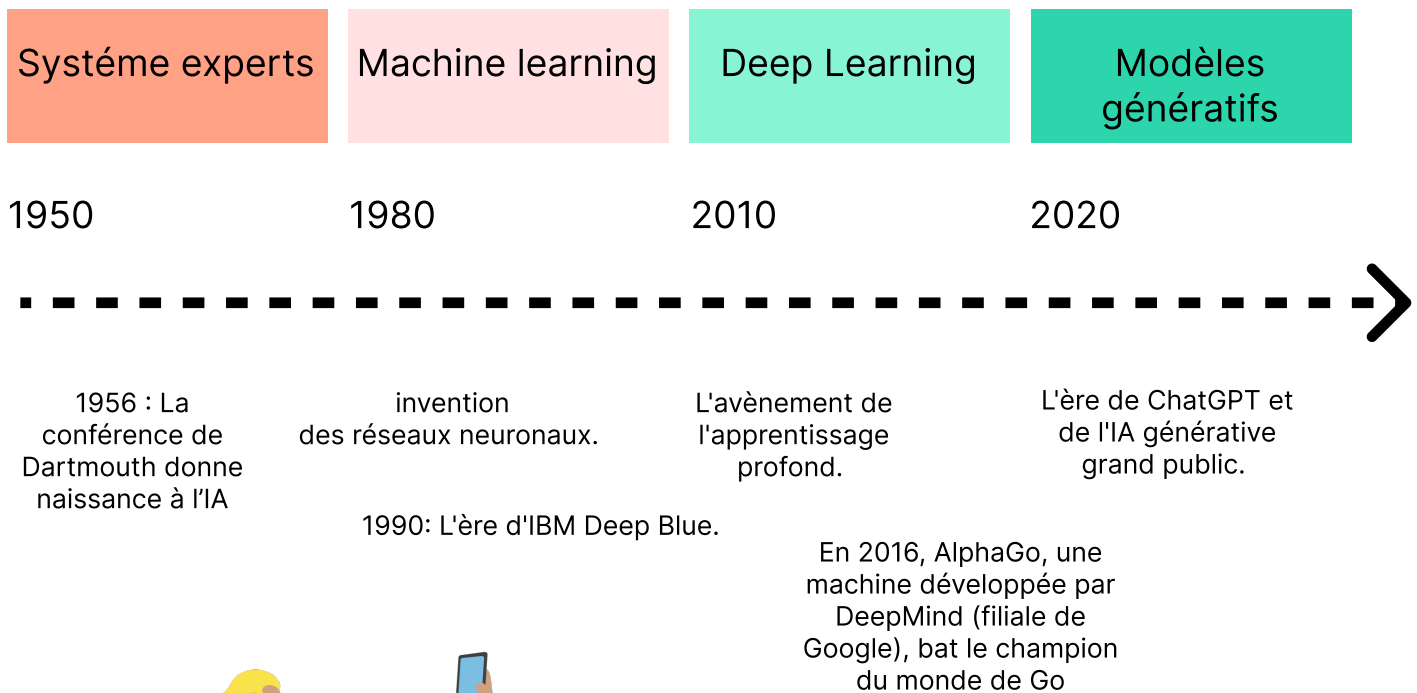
Systéme experts

Machine learning

Deep Learning

Modèles génératifs

1950

1980

2010

2020

1956 : La conférence de Dartmouth donne naissance à l’IA

invention des réseaux neuronaux.

1990: L'ère d'IBM Deep Blue.

L'avènement de l'apprentissage profond.

En 2016, AlphaGo, une machine développée par DeepMind (filiale de Google), bat le champion du monde de Go

L'ère de ChatGPT et de l'IA générative grand public.